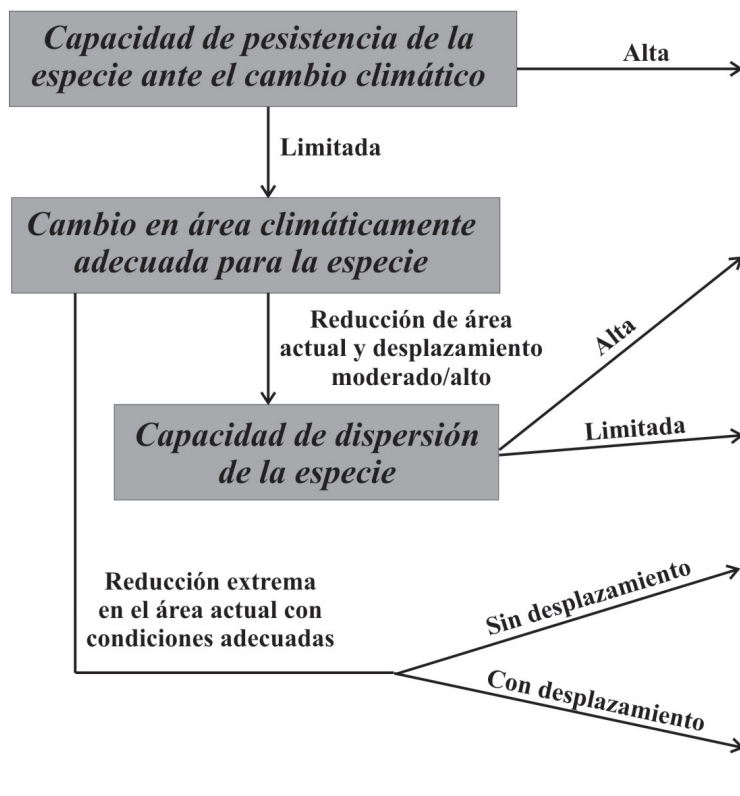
Capacidad de pesistencia de la especie ante el cambio climático

Alta

Limitada

Cambio en área climáticamente adecuada para la especie

Reducción de área actual y desplazamiento moderado/alto

Alta

Capacidad de dispersión de la especie

Limitada

Reducción extrema en el área actual con condiciones adecuadas

Sin desplazamiento

Con desplazamiento